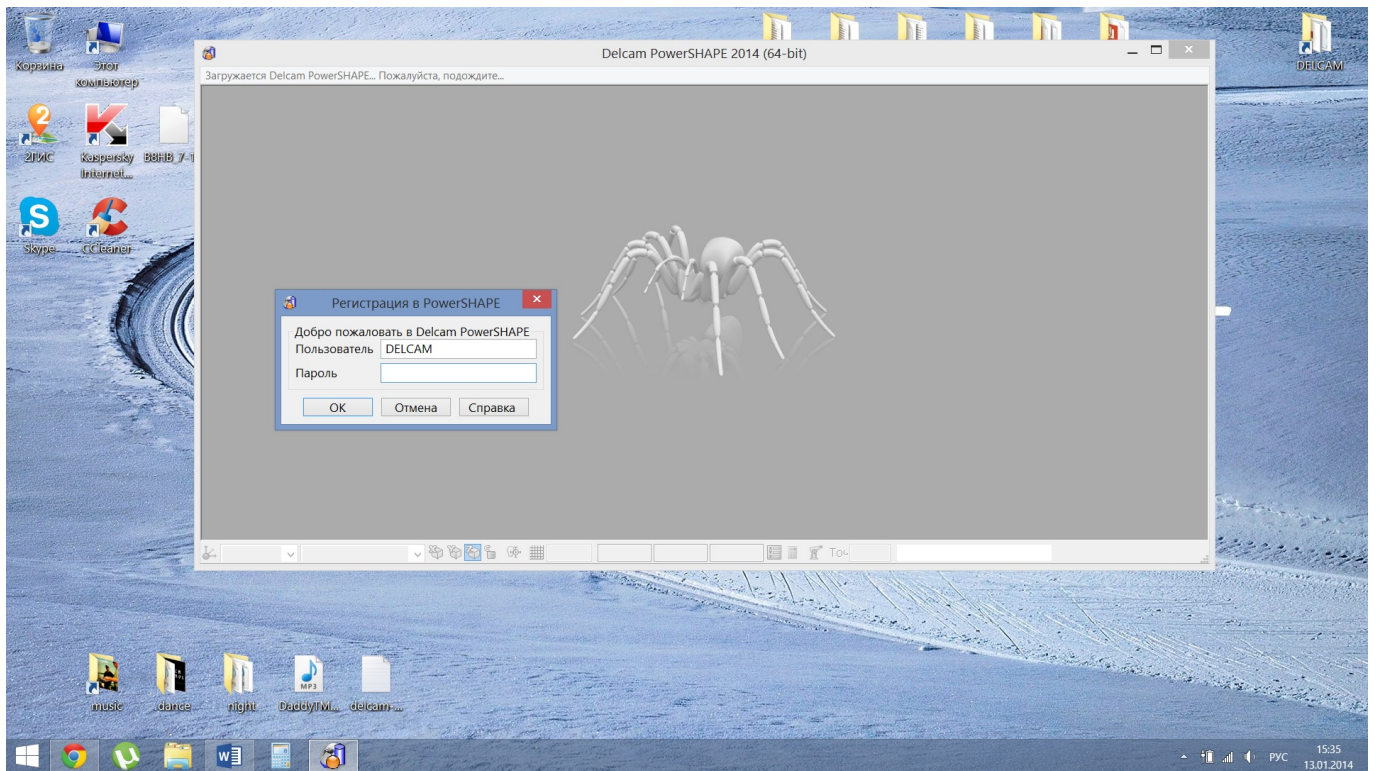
Корзина
Этот компьютер
2ГИС
Kaspersky Internet...
B8HB 7-1
Skype
CCleaner
DELCAM

Delcam PowerSHAPE 2014 (64-bit)
Загружается Delcam PowerSHAPE... Пожалуйста, подождите...

Регистрация в PowerSHAPE
Добро пожаловать в Delcam PowerSHAPE
Пользователь DELCAM
Пароль
OK Отмена Справка

To

music
dance
night
MP3
DaddyTMI...
delcam-...

РУС
15:35
13.01.2014